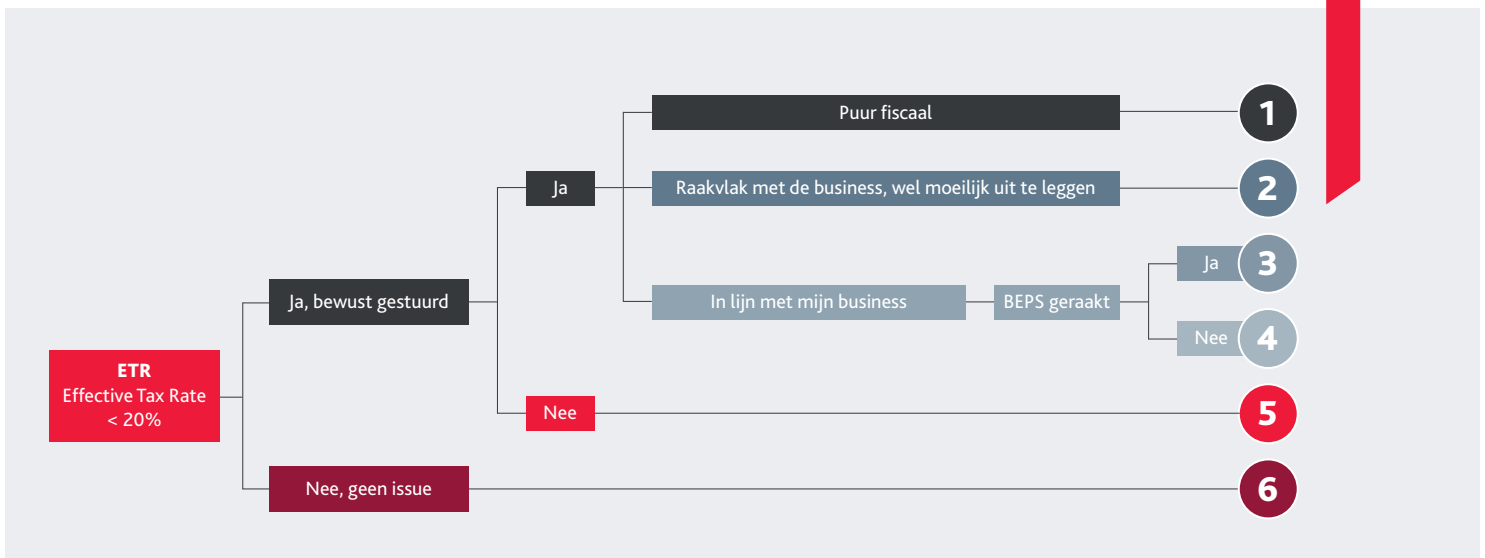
ETR
Effective Tax Rate
< 20%

Ja, bewust gestuurd

Ja

Puur fiscaal

1

Raakvlak met de business, wel moeilijk uit te leggen

2

In lijn met mijn business

BEPS geraakt

Ja

3

Nee

4

Nee

5

Nee, geen issue

6